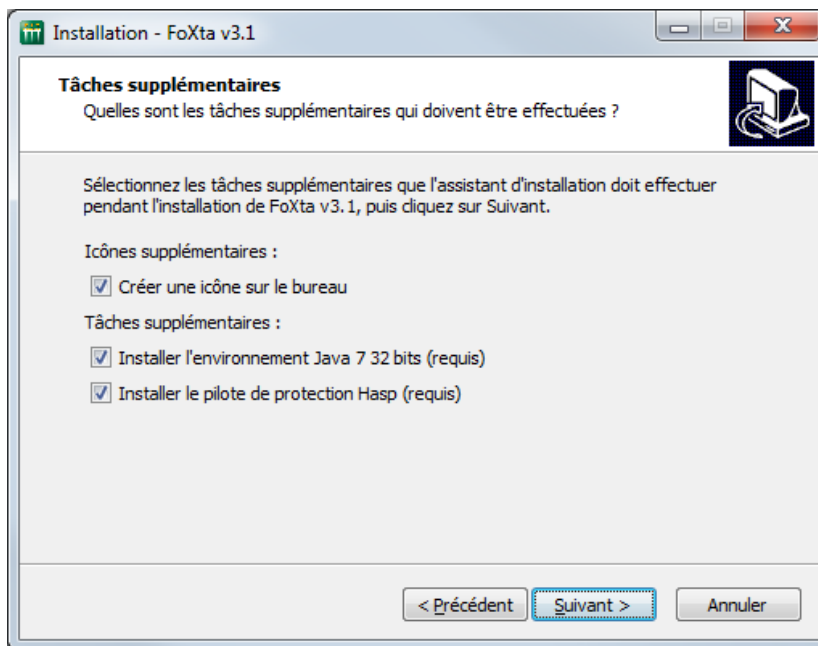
Installation - FoXta v3.1

Tâches supplémentaires
Quelles sont les tâches supplémentaires qui doivent être effectuées ?

Sélectionnez les tâches supplémentaires que l'assistant d'installation doit effectuer pendant l'installation de FoXta v3.1, puis cliquez sur Suivant.

Icônes supplémentaires :

Créer une icône sur le bureau

Tâches supplémentaires :

Installer l'environnement Java 7 32 bits (requis)

Installer le pilote de protection Hasp (requis)

< Précédent
Suivant >
Annuler